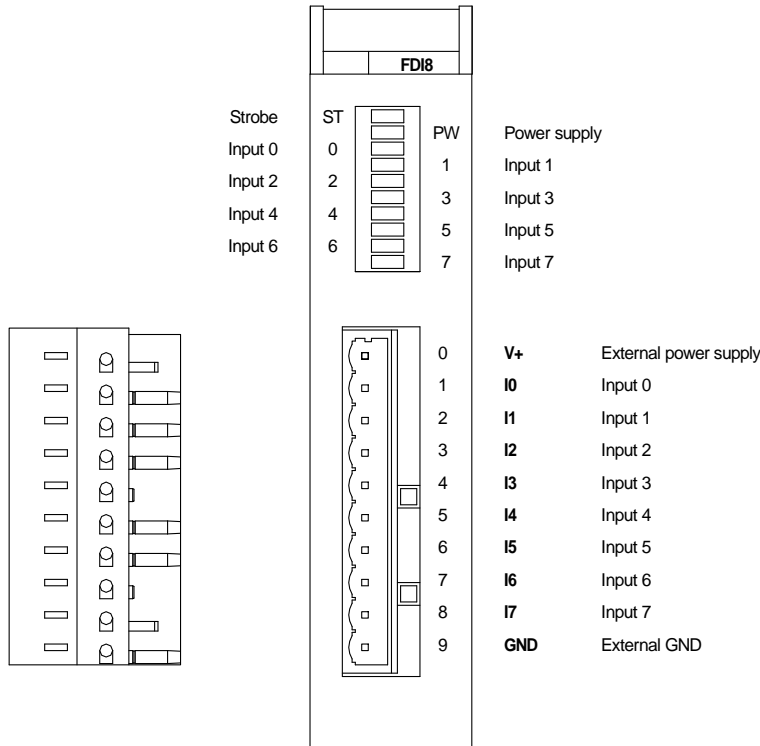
FDI8

| | | | |
|---|---|---|---|
| Strobe | ST | PW | Power supply |
| Input 0 | 0 | 1 | Input 1 |
| Input 2 | 2 | 3 | Input 3 |
| Input 4 | 4 | 5 | Input 5 |
| Input 6 | 6 | 7 | Input 7 |

| | | |
|---|---|---|
| 0 | **V+** | External power supply |
| 1 | **I0** | Input 0 |
| 2 | **I1** | Input 1 |
| 3 | **I2** | Input 2 |
| 4 | **I3** | Input 3 |
| 5 | **I4** | Input 4 |
| 6 | **I5** | Input 5 |
| 7 | **I6** | Input 6 |
| 8 | **I7** | Input 7 |
| 9 | **GND** | External GND |